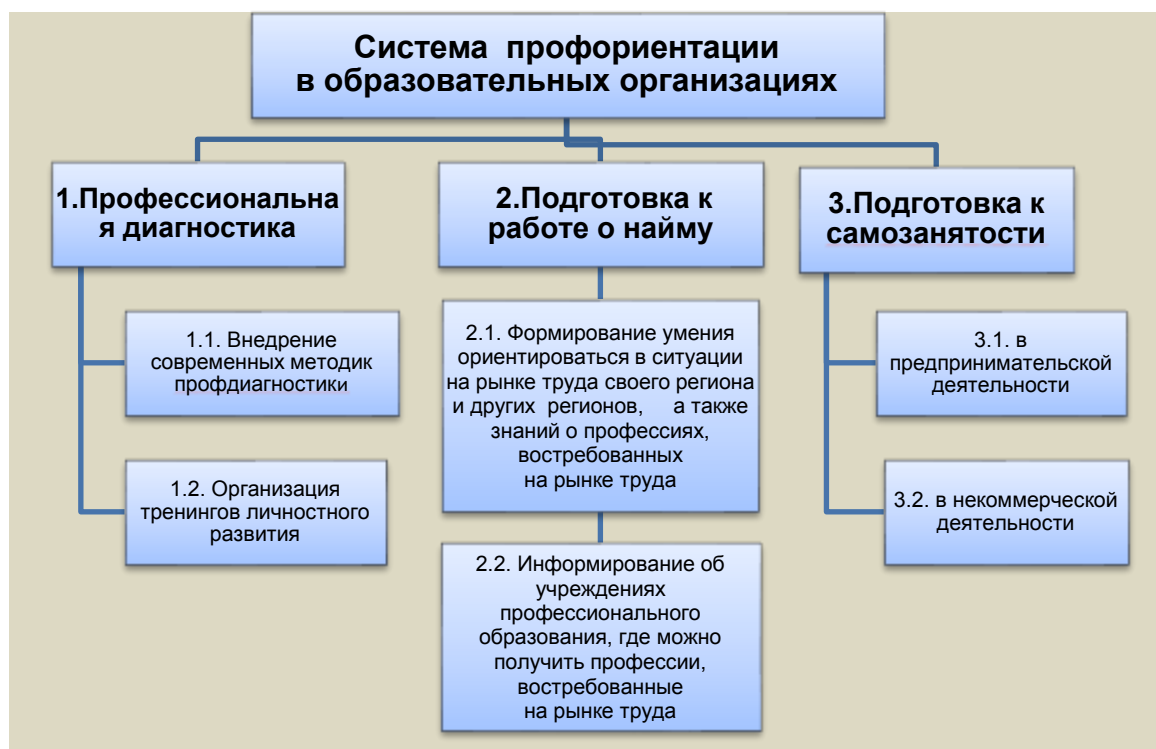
Система профориентации в образовательных организациях

1.Профессиональная диагностика

1.1. Внедрение современных методик профдиагностики

1.2. Организация тренингов личностного развития

2.Подготовка к работе о найму

2.1. Формирование умения ориентироваться в ситуации на рынке труда своего региона и других регионов, а также знаний о профессиях, востребованных на рынке труда

2.2. Информирование об учреждениях профессионального образования, где можно получить профессии, востребованные на рынке труда

3.Подготовка к самозанятости

3.1. в предпринимательской деятельности

3.2. в некоммерческой деятельности